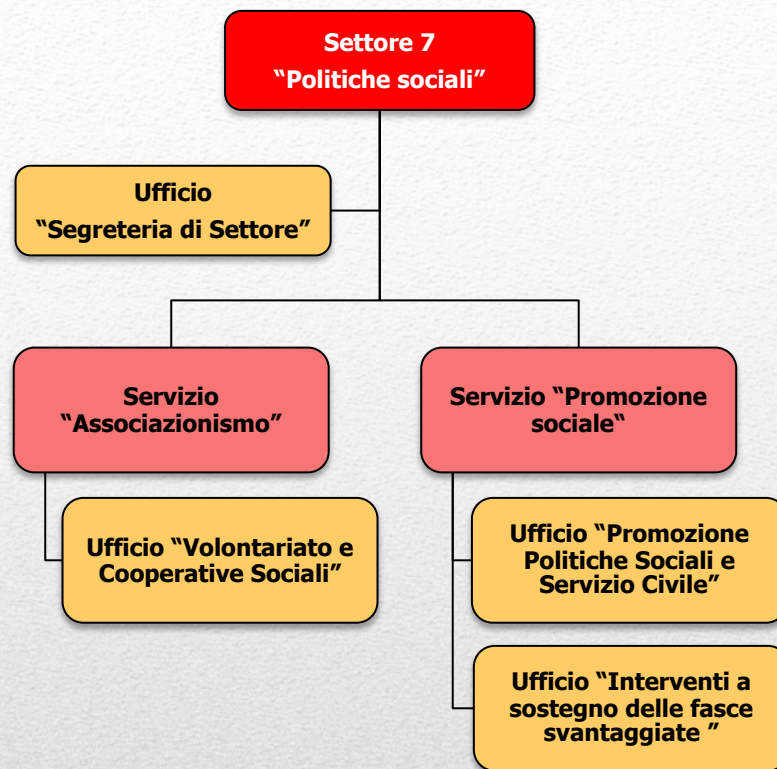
Settore 7
“Politiche sociali”

Ufficio
“Segreteria di Settore”

Servizio
“Associazionismo”

Servizio “Promozione sociale“

Ufficio “Volontariato e Cooperative Sociali”

Ufficio “Promozione Politiche Sociali e Servizio Civile”

Ufficio “Interventi a sostegno delle fasce svantaggiate ”